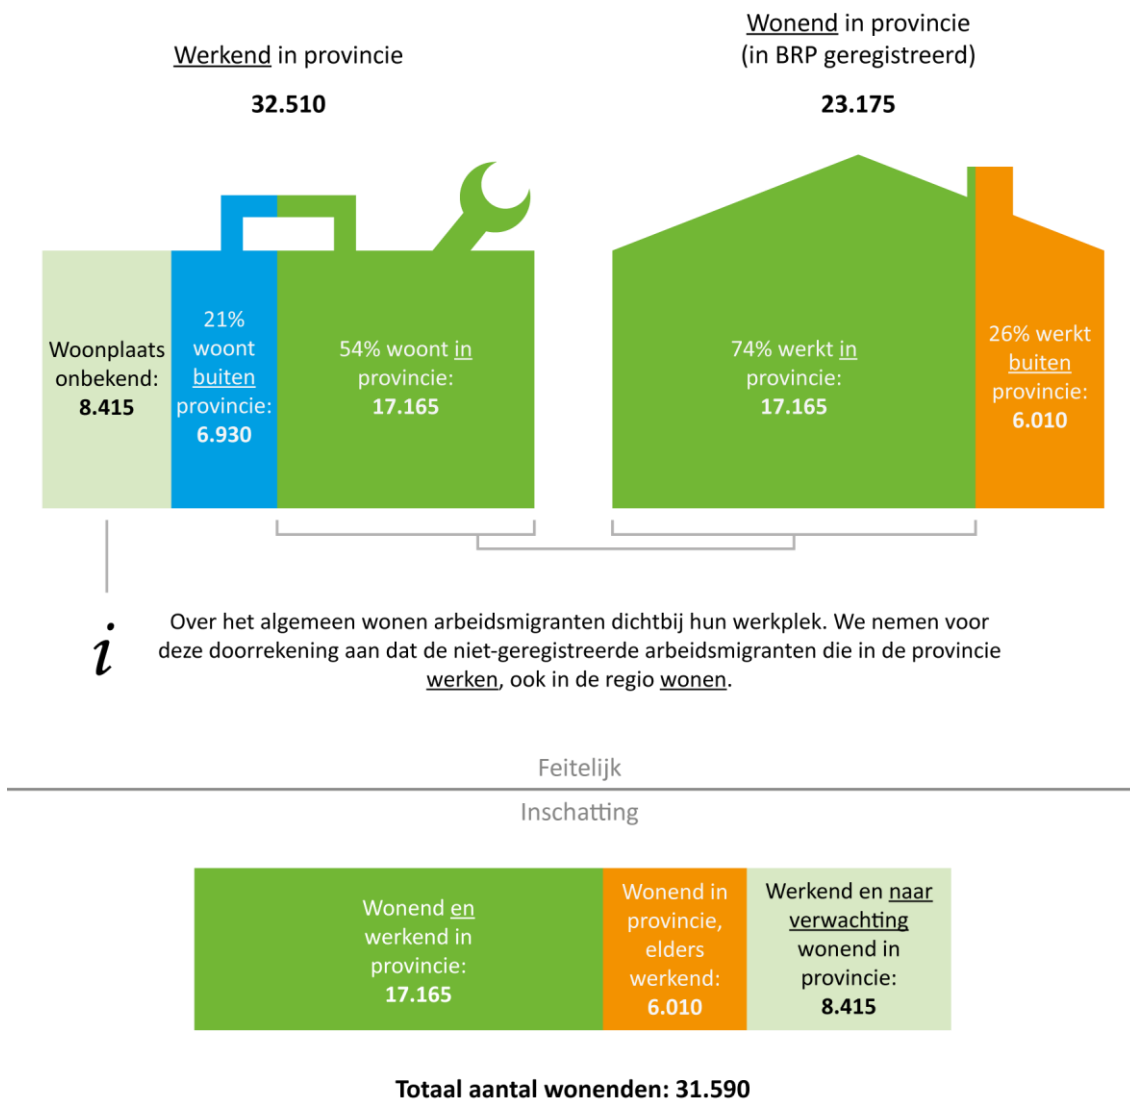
Werkend in provincie

32.510

Wonend in provincie
(in BRP geregistreerd)

23.175

Woonplaats onbekend:
8.415

21% woont buiten provincie:
6.930

54% woont in provincie:
17.165

74% werkt in provincie:
17.165

26% werkt buiten provincie:
6.010

i

Over het algemeen wonen arbeidsmigranten dichtbij hun werkplek. We nemen voor deze doorrekening aan dat de niet-geregistreerde arbeidsmigranten die in de provincie werken, ook in de regio wonen.

Feitelijk

Inschatting

Wonend en werkend in provincie:
17.165

Wonend in provincie, elders werkend:
6.010

Werkend en naar verwachting wonend in provincie:
8.415

Totaal aantal wonenden: 31.590